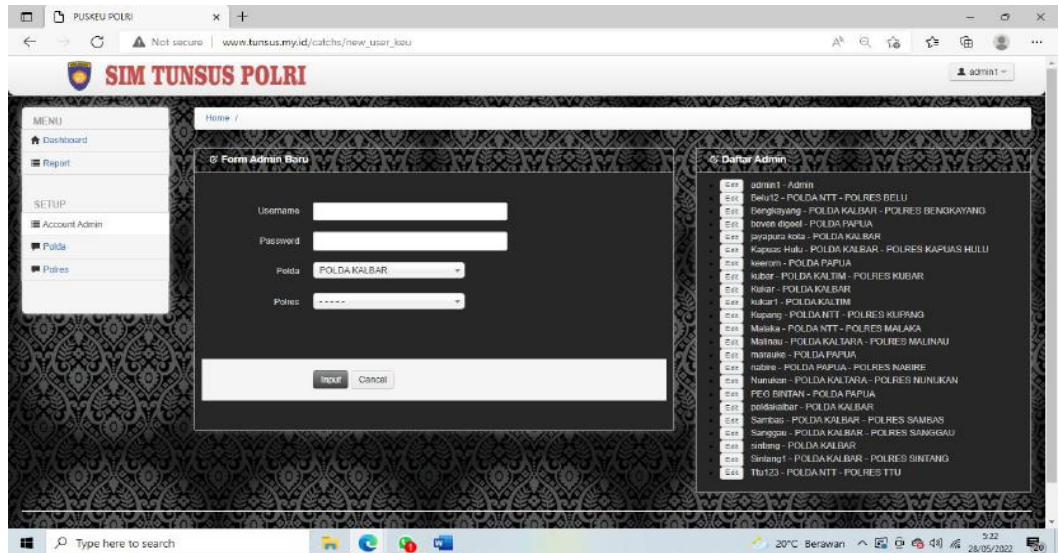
PUSKEU POLRI

Not secure | www.tunsus.my.id/catchs/new_user_keu

SIM TUNSUS POLRI

admin1

MENU
Dashboard
Report

SETUP
Account Admin
Polda
Polres

Home /

Form Admin Baru

Username
Password
Polda POLDA KALBAR
Polres -----

Input Cancel

Daftar Admin

Edit admin1 - Admin
Edit Belu12 - POLDA NTT - POLRES BELU
Edit Bengkayang - POLDA KALBAR - POLRES BENGKAYANG
Edit boven digoel - POLDA PAPUA
Edit jayapura kota - POLDA KALBAR
Edit Kapuas Hulu - POLDA KALBAR - POLRES KAPUAS HULU
Edit keerom - POLDA PAPUA
Edit kubar - POLDA KALTIM - POLRES KUBAR
Edit Kukar - POLDA KALBAR
Edit kukar1 - POLDA KALTIM
Edit Kupang - POLDA NTT - POLRES KUPANG
Edit Malaka - POLDA NTT - POLRES MALAKA
Edit Malinau - POLDA KALTARA - POLRES MALINAU
Edit marauke - POLDA PAPUA
Edit nabire - POLDA PAPUA - POLRES NABIRE
Edit Nunukan - POLDA KALTARA - POLRES NUNUKAN
Edit PEG BINTAN - POLDA PAPUA
Edit poldakalbar - POLDA KALBAR
Edit Sambas - POLDA KALBAR - POLRES SAMBAS
Edit Sanggau - POLDA KALBAR - POLRES SANGGAU
Edit sintang - POLDA KALBAR
Edit Sintang1 - POLDA KALBAR - POLRES SINTANG
Edit Ttu123 - POLDA NTT - POLRES TTU

Type here to search
20°C Berawan 5:22 28/05/2022